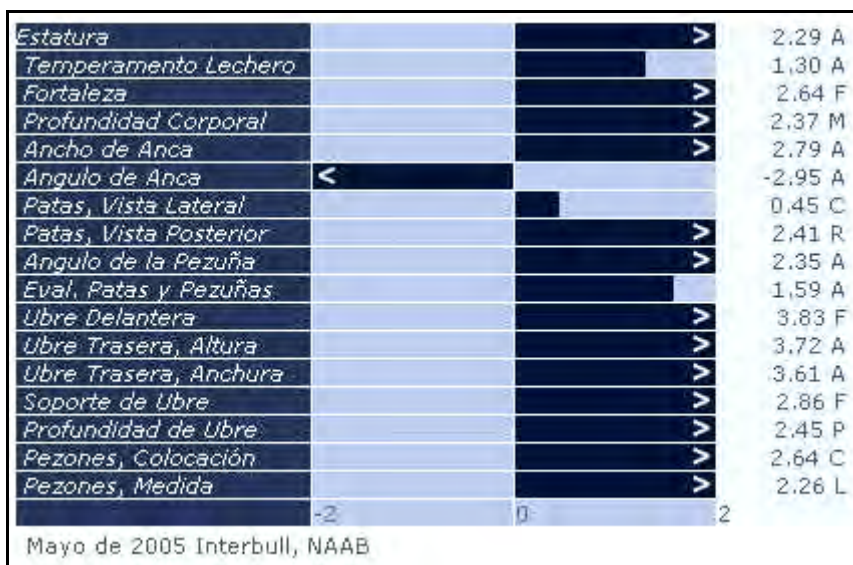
| | | | |
|---|---|---|---|
| Estatura | | > | 2.29 A |
| Temperamento Lechero | | | 1.30 A |
| Fortaleza | | > | 2.64 F |
| Profundidad Corporal | | > | 2.37 M |
| Ancho de Anca | | > | 2.79 A |
| Angulo de Anca | < | | -2.95 A |
| Patas, Vista Lateral | | | 0.45 C |
| Patas, Vista Posterior | | > | 2.41 R |
| Angulo de la Pezuña | | > | 2.35 A |
| Eval. Patas y Pezuñas | | | 1.59 A |
| Ubre Delantera | | > | 3.83 F |
| Ubre Trasera, Altura | | > | 3.72 A |
| Ubre Trasera, Anchura | | > | 3.61 A |
| Soporte de Ubre | | > | 2.86 F |
| Profundidad de Ubre | | > | 2.45 P |
| Pezones, Colocación | | > | 2.64 C |
| Pezones, Medida | | > | 2.26 L |
| | -2 | 0 | 2 |

Mayo de 2005 Interbull, NAAB